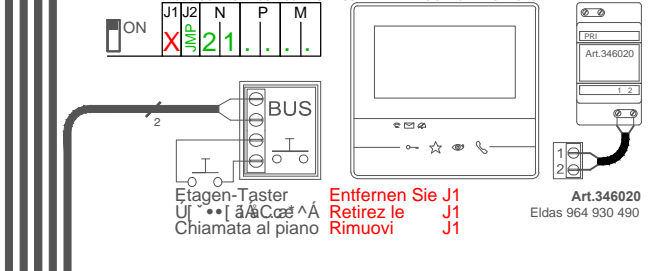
ON

| J1 | J2 | N | | P | | M | |
|---|---|---|---|---|---|---|---|
| X | JMP | 2 | 1 | . | . | . | . |

PRI
Art.346020
1 2

BUS
2

1
2

Etagen-Taster
U[ ˇ••[ ä/ÀC.æ* ^Á
Chiamata al piano

Entfernen Sie J1
Retirez le J1
Rimuovi J1

Art.346020
Eldas 964 930 490